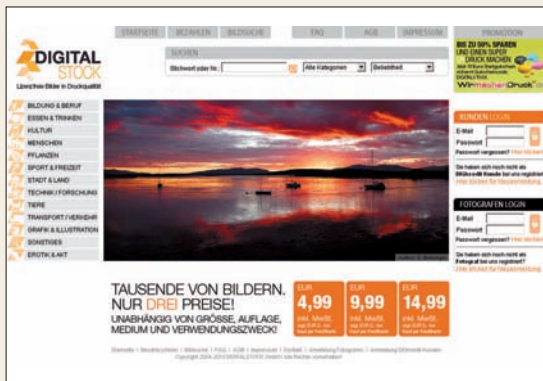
DIGITAL STOCK
Lizenzfreie Bilder in Druckqualität

STARTSEITE | BEZAHLEN | BILDSUCHE | FAQ | AGB | IMPRESSUM | PROMOTION

SUCHEN
Stichwort oder Nr.: | Alle Kategorien | Beliebtheit

BILDUNG & BERUF
ESSEN & TRINKEN
KULTUR
MENSCHEN
PFLANZEN
SPORT & FREIZEIT
STADT & LAND
TECHNIK / FORSCHUNG
TIERE
TRANSPORT / VERKEHR
GRAFIK & ILLUSTRATION
SONSTIGES
EROTIK & AKT

BIS ZU 50% SPAREN UND EINEN SUPER DRUCK MACHEN
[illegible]
WirmachenDruck

KUNDEN LOGIN
E-Mail
Passwort
Passwort vergessen? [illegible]
Sie haben sich noch nicht als Bildkunde bei uns registriert?
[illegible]

FOTOGRAFEN LOGIN
E-Mail
Passwort
Passwort vergessen? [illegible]
Sie haben sich noch nicht als Fotograf bei uns registriert?
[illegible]

TAUSENDE VON BILDERN. NUR DREI PREISE!
UNABHÄNGIG VON GRÖSSE, AUFLAGE, MEDIUM UND VERWENDUNGSZWECK!

EUR 4,99 inkl. MwSt.
EUR 9,99 inkl. MwSt.
EUR 14,99 inkl. MwSt.

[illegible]
Copyright 2004-2010 DIGITALSTOCK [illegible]